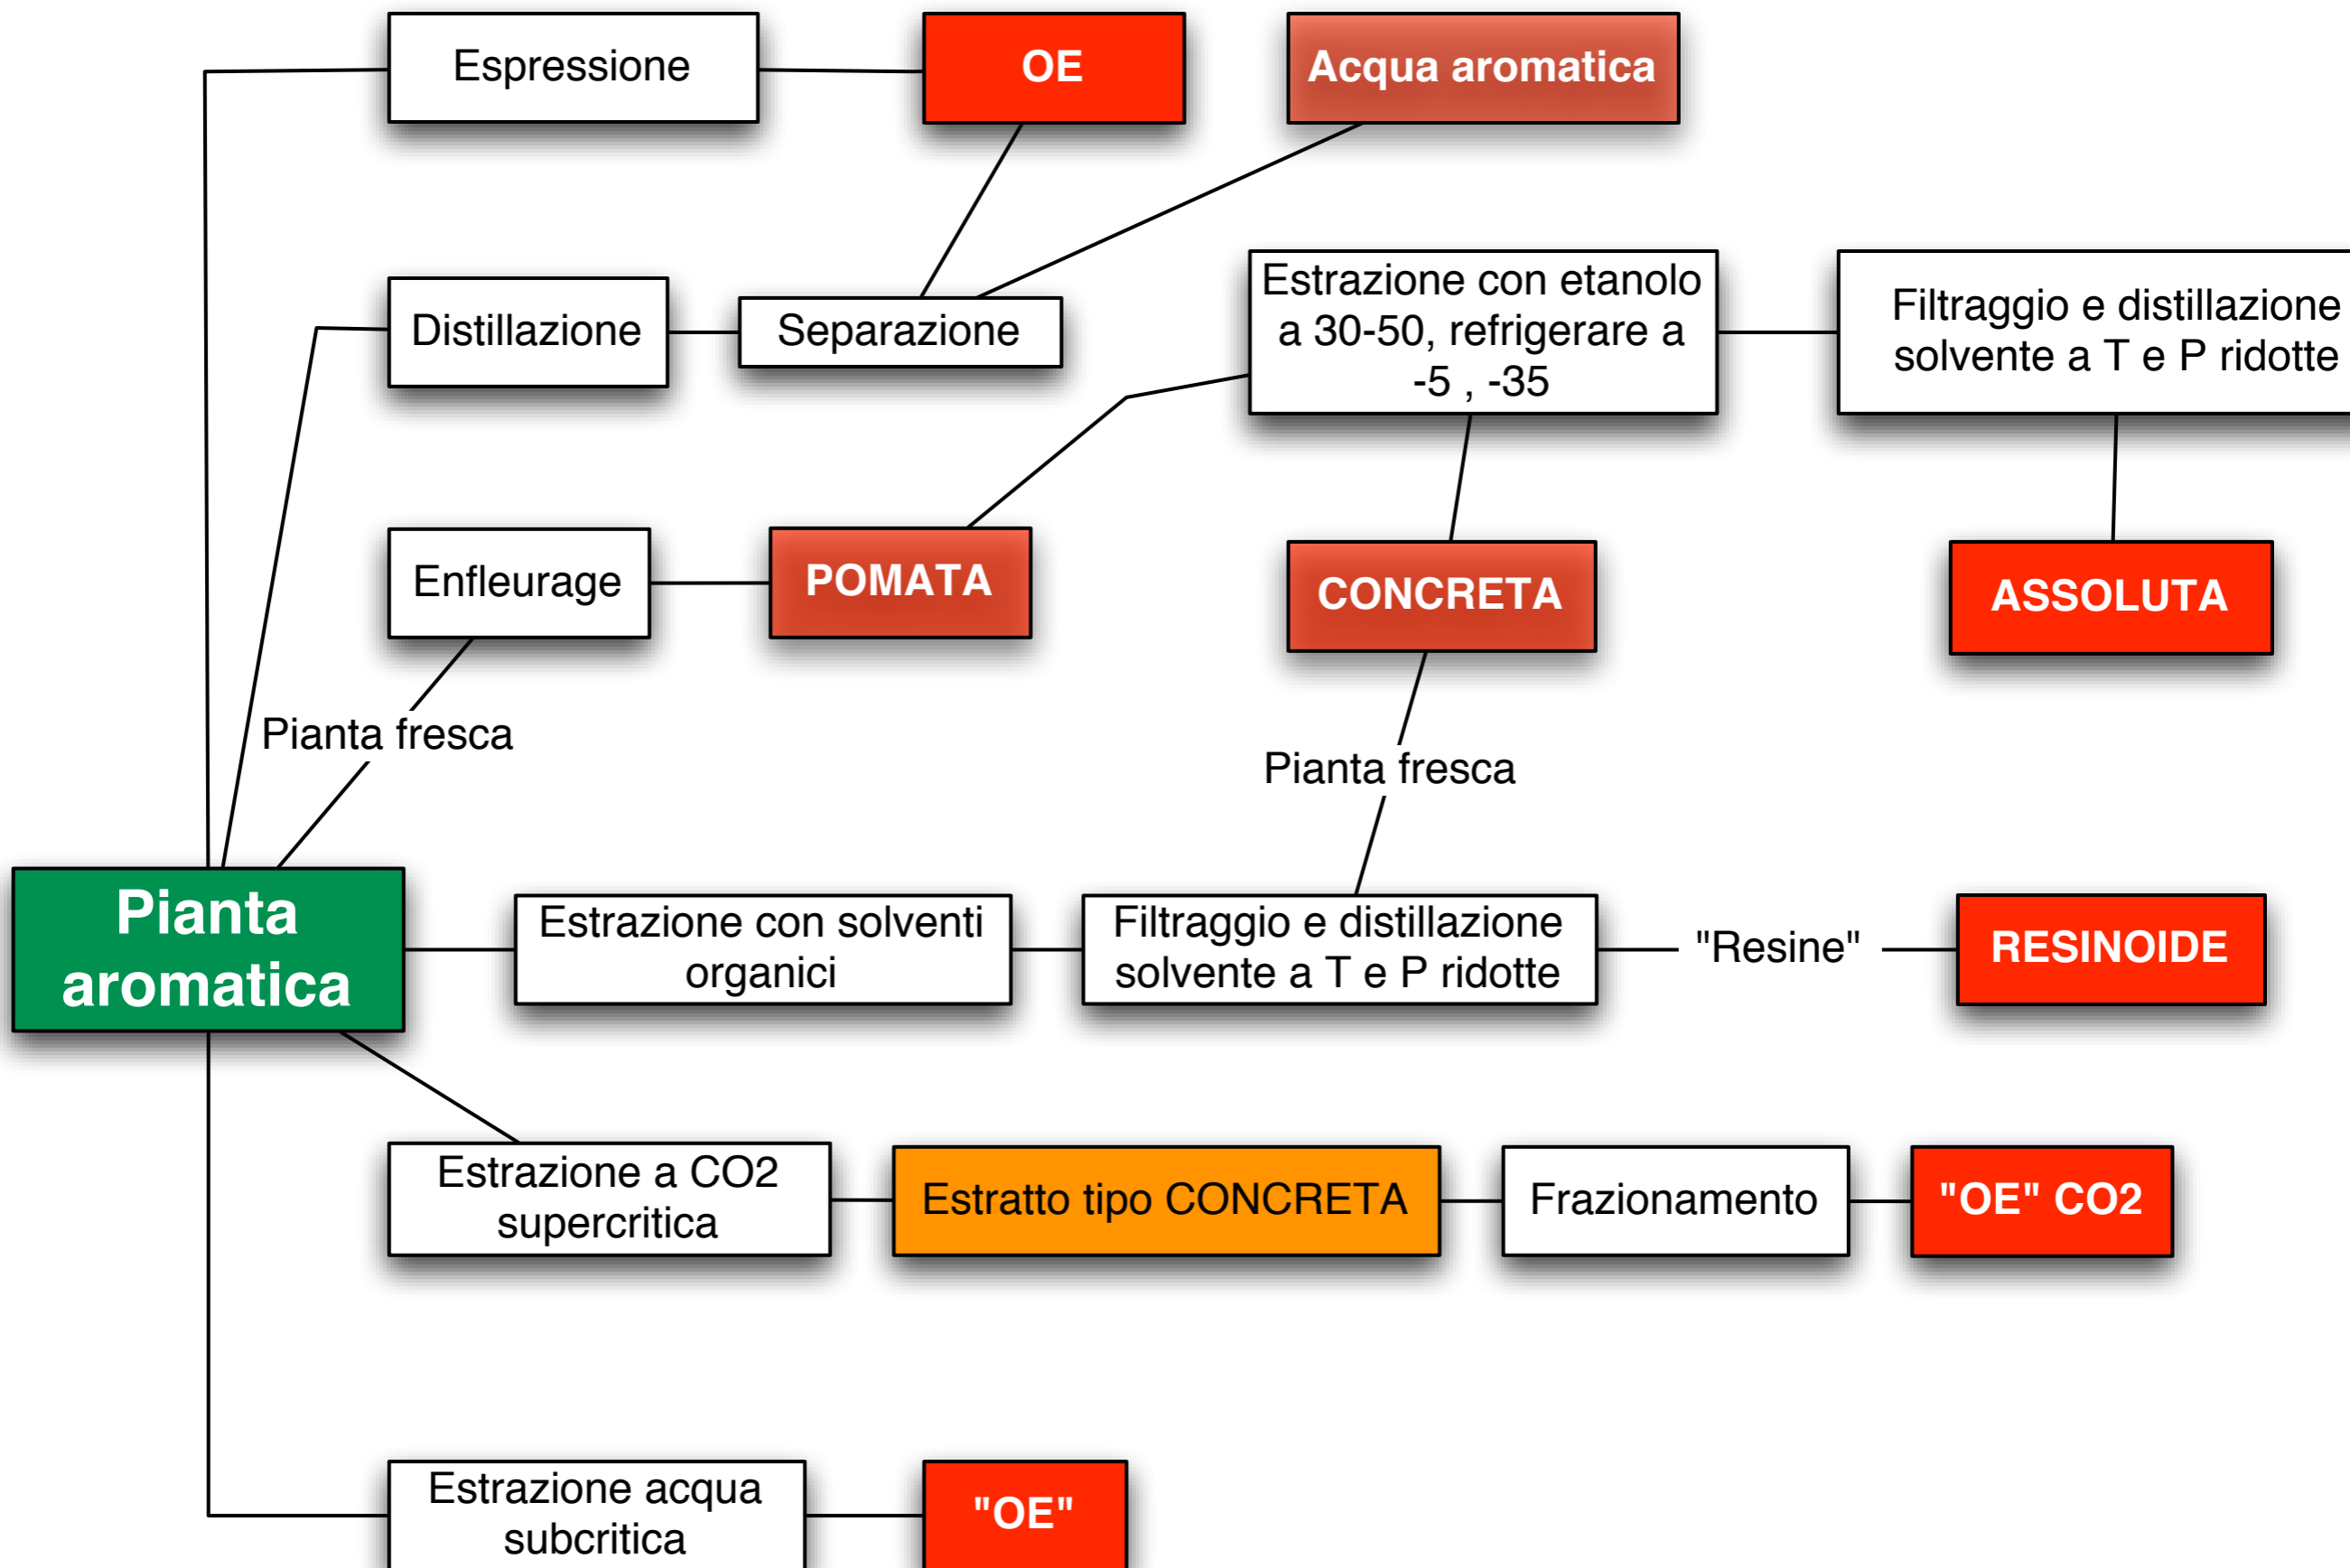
Espressione

OE

Acqua aromatica

Distillazione

Separazione

Estrazione con etanolo a 30-50, refrigerare a -5 , -35

Filtraggio e distillazione solvente a T e P ridotte

Enfleurage

POMATA

CONCRETA

ASSOLUTA

Pianta fresca

Pianta fresca

Pianta aromatica

Estrazione con solventi organici

Filtraggio e distillazione solvente a T e P ridotte

"Resine"

RESINOIDE

Estrazione a CO2 supercritica

Estratto tipo CONCRETA

Frazionamento

"OE" CO2

Estrazione acqua subcritica

"OE"